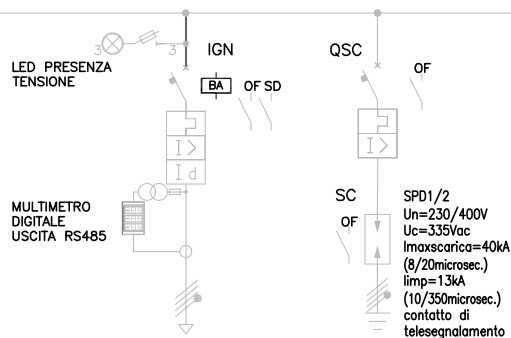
3
3
LED PRESENZA
TENSIONE

IGN
BA
OF SD

QSC
OF

I>
Id

MULTIMETRO
DIGITALE
USCITA RS485

I>

SC
OF

SPD1/2
Un=230/400V
Uc=335Vac
Imaxscarica=40kA
(8/20microsec.)
Iimp=13kA
(10/350microsec.)
contatto di
telesegnalamento